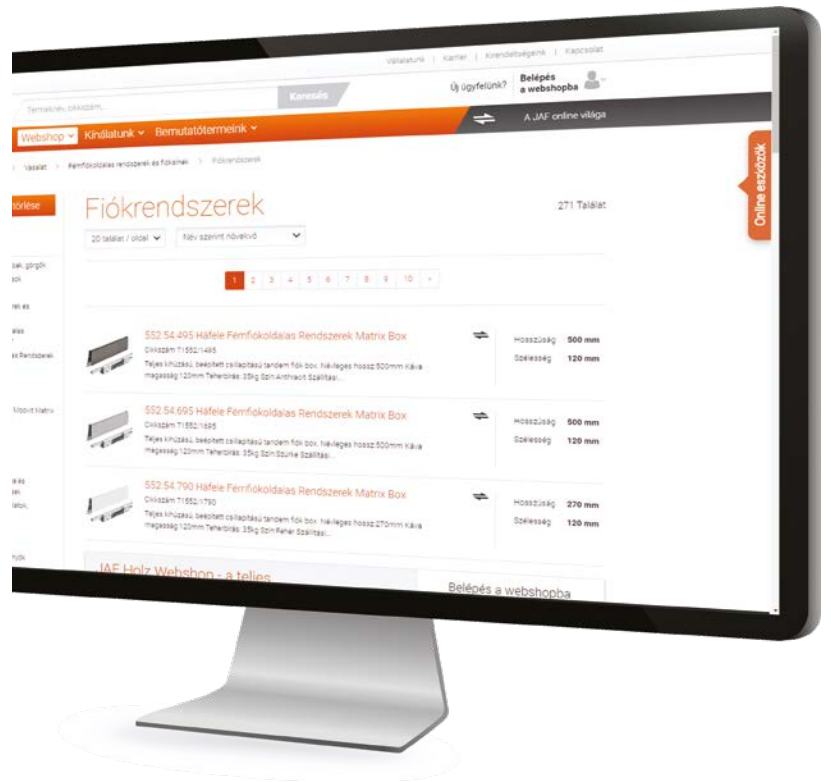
Vállalatunk | Karrier | Kirendeltségeink | Kapcsolat

Új ügyfelünk? Belépés a webshopba

Terméknév, cikkszám...

Keresés

Webshop Kínálatunk Bemutatótermeink

A JAF online világa

Online eszközök

Vasalat > Fémfiókoldalas rendszerek és fiókelnek > Fiókrendszerek

törlése

Fiókrendszerek

271 Találat

20 találat / oldal

Név szerint növekvő

1 2 3 4 5 6 7 8 9 10 ›

sak, görgők

rek és

alas

s Rendszerek

Mopvit Matrix

552.54.495 Häfele Fémfiókoldalas Rendszerek Matrix Box
Cikkszám: T1552/1495
Teljes kihúzású, beépített csillapítású tandem fiók box. Névleges hossz:500mm Káva magasság:120mm Teherbírás: 35kg Szín:Antracit Szállítási...

Hosszúság 500 mm
Szélesség 120 mm

552.54.695 Häfele Fémfiókoldalas Rendszerek Matrix Box
Cikkszám: T1552/1695
Teljes kihúzású, beépített csillapítású tandem fiók box. Névleges hossz:500mm Káva magasság:120mm Teherbírás: 35kg Szín:Szürke Szállítási...

Hosszúság 500 mm
Szélesség 120 mm

552.54.790 Häfele Fémfiókoldalas Rendszerek Matrix Box
Cikkszám: T1552/1790
Teljes kihúzású, beépített csillapítású tandem fiók box. Névleges hossz:270mm Káva magasság:120mm Teherbírás: 35kg Szín:Fehér Szállítási...

Hosszúság 270 mm
Szélesség 120 mm

JAF Holz Webshop - a teljes

Belépés a webshopba